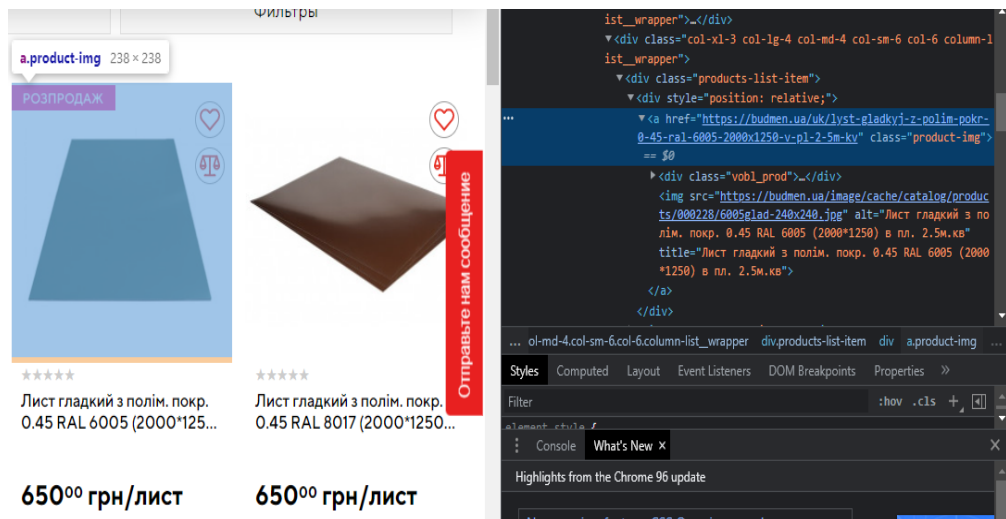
Фильтры

a.product-img 238 × 238

РОЗПРОДАЖ

Отправьте нам сообщение

Лист гладкий з полім. покр. 0.45 RAL 6005 (2000*125...

650⁰⁰ грн/лист

Лист гладкий з полім. покр. 0.45 RAL 8017 (2000*1250...

650⁰⁰ грн/лист

ist__wrapper">…</div>
▼<div class="col-xl-3 col-lg-4 col-md-4 col-sm-6 col-6 column-list__wrapper">
▼<div class="products-list-item">
▼<div style="position: relative;">
▼<a href="https://budmen.ua/uk/lyst-gladkyj-z-polim-pokr-0-45-ral-6005-2000x1250-v-pl-2-5m-kv" class="product-img"> == $0
▶<div class="vobl_prod">…</div>
<img src="https://budmen.ua/image/cache/catalog/products/000228/6005glad-240x240.jpg" alt="Лист гладкий з полім. покр. 0.45 RAL 6005 (2000*1250) в пл. 2.5м.кв" title="Лист гладкий з полім. покр. 0.45 RAL 6005 (2000*1250) в пл. 2.5м.кв">
</a>
</div>

... ol-md-4.col-sm-6.col-6.column-list__wrapper div.products-list-item div a.product-img

Styles Computed Layout Event Listeners DOM Breakpoints Properties »

Filter :hov .cls +

element.style {

Console What's New ×

Highlights from the Chrome 96 update